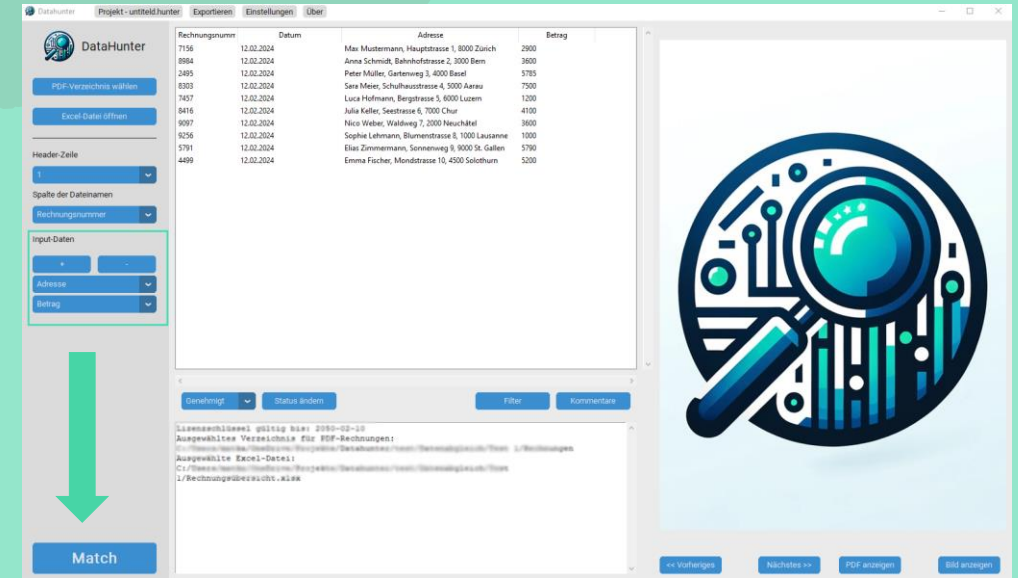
Datahunter | Projekt - untiteld.hunter | Exportieren | Einstellungen | Über

DataHunter

PDF-Verzeichnis wählen

Excel-Datei öffnen

Header-Zeile

1

Spalte der Dateinamen

Rechnungsnummer

Input-Daten

+ | -

Adresse

Betrag

Match

| Rechnungsnumm | Datum | Adresse | Betrag |
|---|---|---|---|
| 7156 | 12.02.2024 | Max Mustermann, Hauptstrasse 1, 8000 Zürich | 2900 |
| 8984 | 12.02.2024 | Anna Schmidt, Bahnhofstrasse 2, 3000 Bern | 3600 |
| 2495 | 12.02.2024 | Peter Müller, Gartenweg 3, 4000 Basel | 5785 |
| 8303 | 12.02.2024 | Sara Meier, Schulhausstrasse 4, 5000 Aarau | 7500 |
| 7457 | 12.02.2024 | Luca Hofmann, Bergstrasse 5, 6000 Luzern | 1200 |
| 8416 | 12.02.2024 | Julia Keller, Seestrasse 6, 7000 Chur | 4100 |
| 9097 | 12.02.2024 | Nico Weber, Waldweg 7, 2000 Neuchâtel | 3600 |
| 9256 | 12.02.2024 | Sophie Lehmann, Blumenstrasse 8, 1000 Lausanne | 1000 |
| 5791 | 12.02.2024 | Elias Zimmermann, Sonnenweg 9, 9000 St. Gallen | 5790 |
| 4499 | 12.02.2024 | Emma Fischer, Mondstrasse 10, 4500 Solothurn | 5200 |

Genehmigt | Status ändern | Filter | Kommentare

Lizenzschlüssel gültig bis: 2050-02-10
Ausgewähltes Verzeichnis für PDF-Rechnungen:
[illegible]
Ausgewählte Excel-Datei:
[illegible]
1/Rechnungsübersicht.xlsx

<< Vorheriges | Nächstes >> | PDF anzeigen | Bild anzeigen